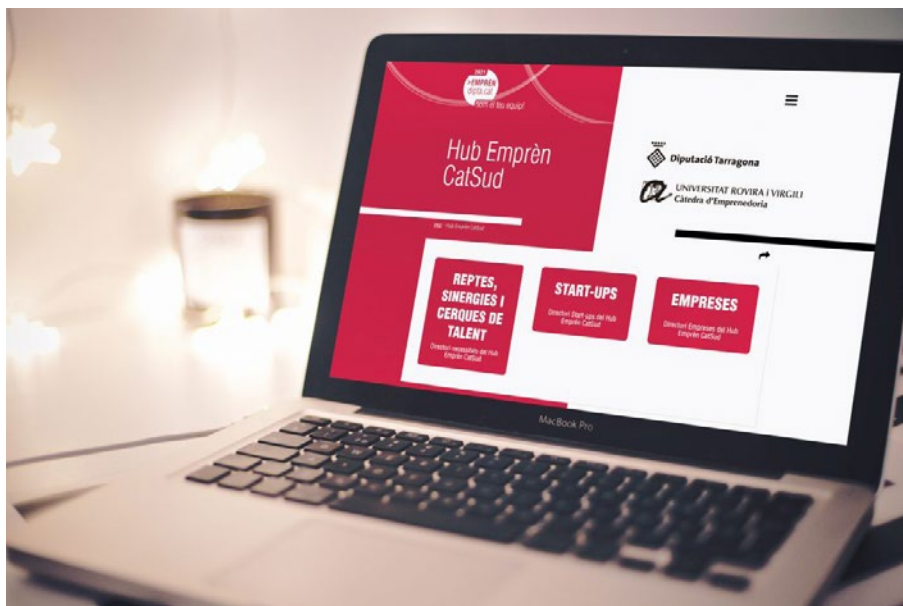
2021
>EMPRÈN
dipta.cat
som el teu equip!

Hub Emprèn CatSud

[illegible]

≡

Diputació Tarragona

UNIVERSITAT ROVIRA I VIRGILI
Càtedra d'Emprenedoria

REPTES, SINERGIES I CERQUES DE TALENT
Directori necessitats del Hub Emprèn CatSud

START-UPS
Directori Start-ups del Hub Emprèn CatSud

EMPRESES
Directori Empreses del Hub Emprèn CatSud

MacBook Pro